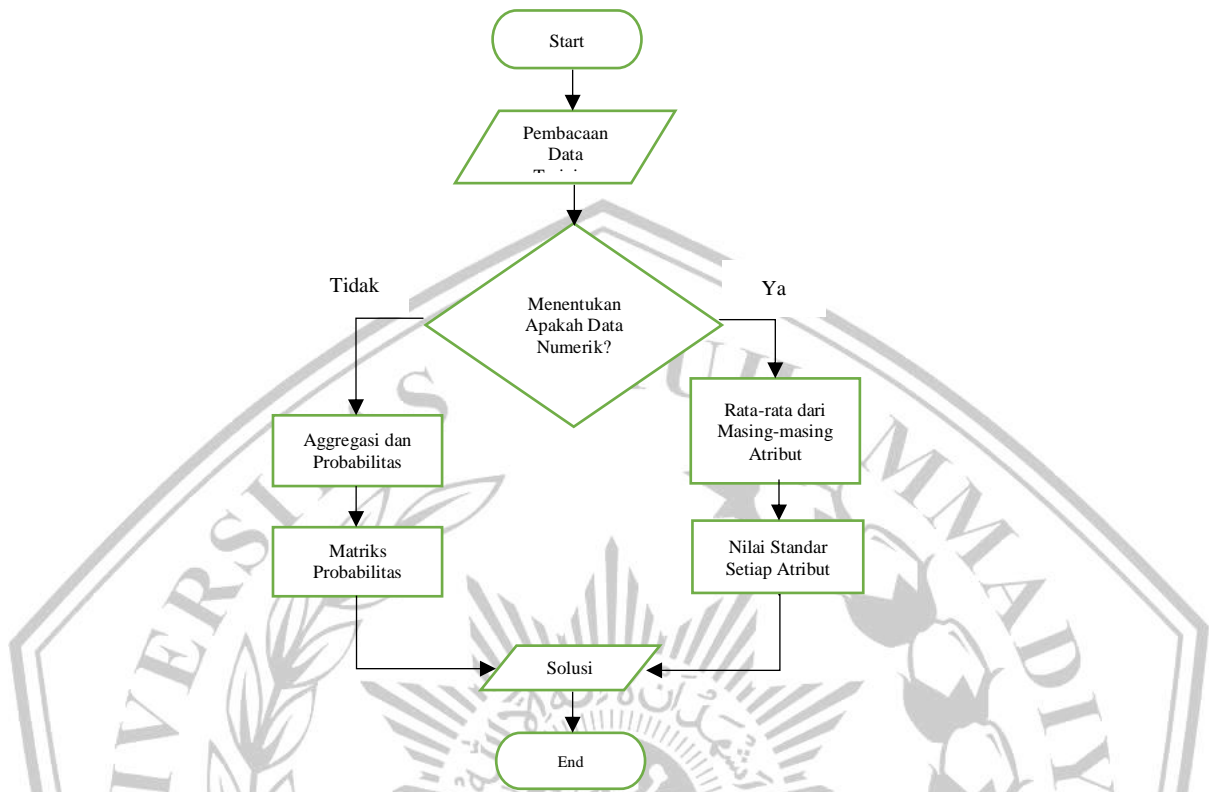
Start

Pembacaan Data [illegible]

Tidak

Menentukan Apakah Data Numerik?

Ya

Aggregasi dan Probabilitas

Rata-rata dari Masing-masing Atribut

Matriks Probabilitas

Nilai Standar Setiap Atribut

Solusi

End

UNIVERSITAS MUHAMMADIY